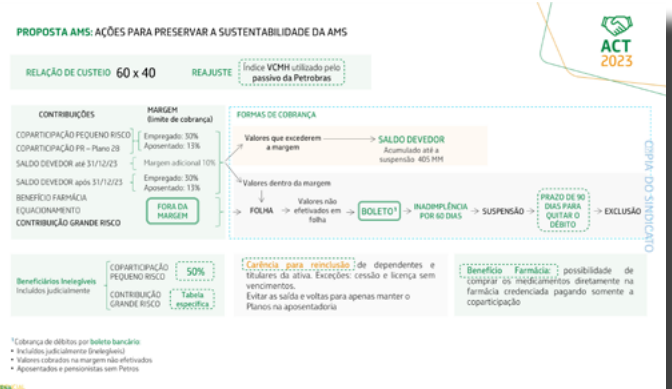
PROPOSTA AMS: AÇÕES PARA PRESERVAR A SUSTENTABILIDADE DA AMS

ACT 2023

RELAÇÃO DE CUSTEIO 60 x 40

REAJUSTE Índice VCMH utilizado pelo passivo da Petrobras

CONTRIBUIÇÕES

MARGEM (limite de cobrança)

COPARTICIPAÇÃO PEQUENO RISCO

COPARTICIPAÇÃO PR – Plano 28

Empregado: 30%
Aposentado: 13%

SALDO DEVEDOR até 31/12/23

Margem adicional 10%

SALDO DEVEDOR após 31/12/23

Empregado: 30%
Aposentado: 13%

BENEFÍCIO FARMÁCIA
EQUACIONAMENTO
CONTRIBUIÇÃO GRANDE RISCO

FORA DA MARGEM

FORMAS DE COBRANÇA

Valores que excederem a margem

SALDO DEVEDOR
Acumulado até a suspensão 405 MM

Valores dentro da margem

FOLHA

Valores não efetivados em folha

BOLETO¹

INADIMPLÊNCIA POR 60 DIAS

SUSPENSÃO

PRAZO DE 90 DIAS PARA QUITAR O DÉBITO

EXCLUSÃO

CÓPIA DO SINDICATO

Beneficiários Inelegíveis
Incluídos judicialmente

COPARTICIPAÇÃO PEQUENO RISCO 50%

CONTRIBUIÇÃO GRANDE RISCO Tabela específica

Carência para reinclusão de dependentes e titulares da ativa. Exceções: cessão e licença sem vencimentos.
Evitar as saída e voltas para apenas manter o Planos no aposentadoria

Benefício Farmácia: possibilidade de comprar os medicamentos diretamente na farmácia credenciada pagando somente a coparticipação

¹Cobrança de débitos por boleto bancário:
• Incluídos judicialmente (inelegíveis)
• Valores cobrados na margem não efetivados
• Aposentados e pensionistas sem Petros